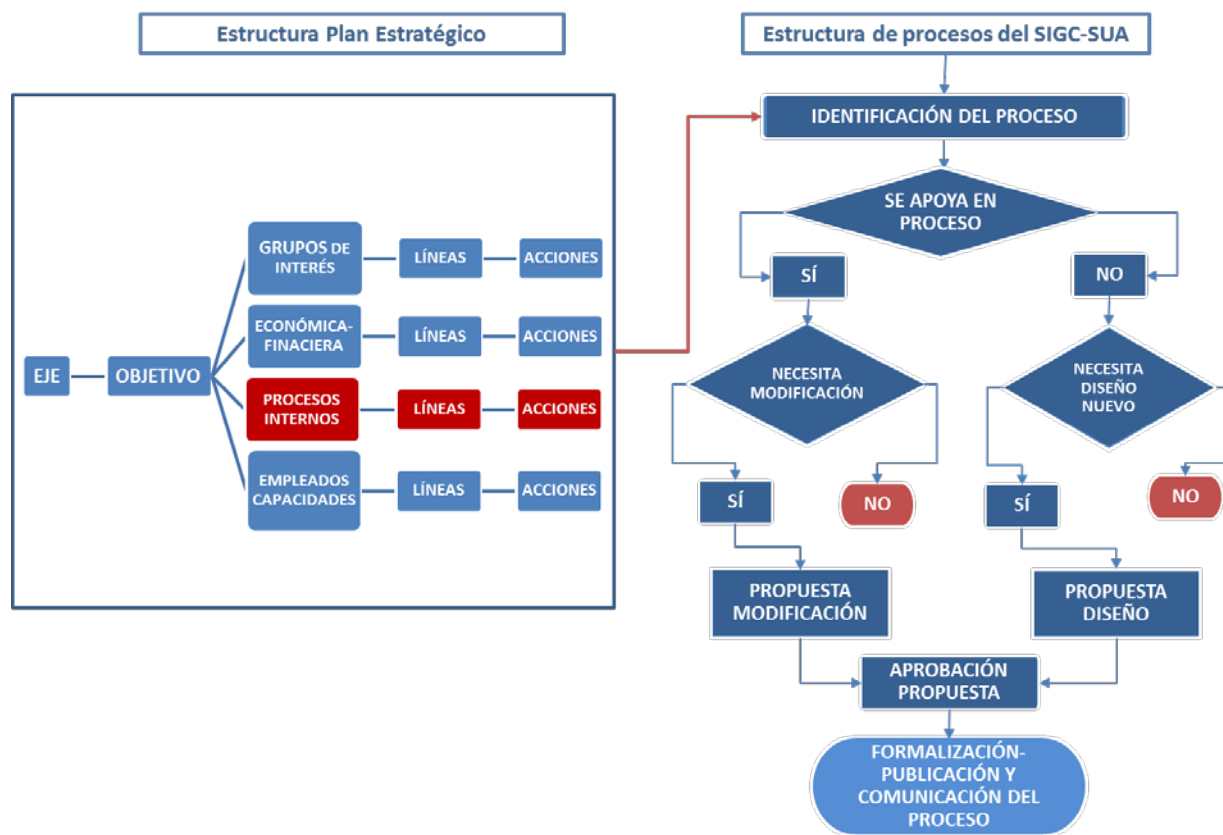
Estructura Plan Estratégico

Estructura de procesos del SIGC-SUA

EJE

OBJETIVO

GRUPOS DE INTERÉS

LÍNEAS

ACCIONES

ECONÓMICA-FINACIERA

LÍNEAS

ACCIONES

PROCESOS INTERNOS

LÍNEAS

ACCIONES

EMPLEADOS CAPACIDADES

LÍNEAS

ACCIONES

IDENTIFICACIÓN DEL PROCESO

SE APOYA EN PROCESO

SÍ

NO

NECESITA MODIFICACIÓN

NECESITA DISEÑO NUEVO

SÍ

NO

SÍ

NO

PROPUESTA MODIFICACIÓN

PROPUESTA DISEÑO

APROBACIÓN PROPUESTA

FORMALIZACIÓN-PUBLICACIÓN Y COMUNICACIÓN DEL PROCESO